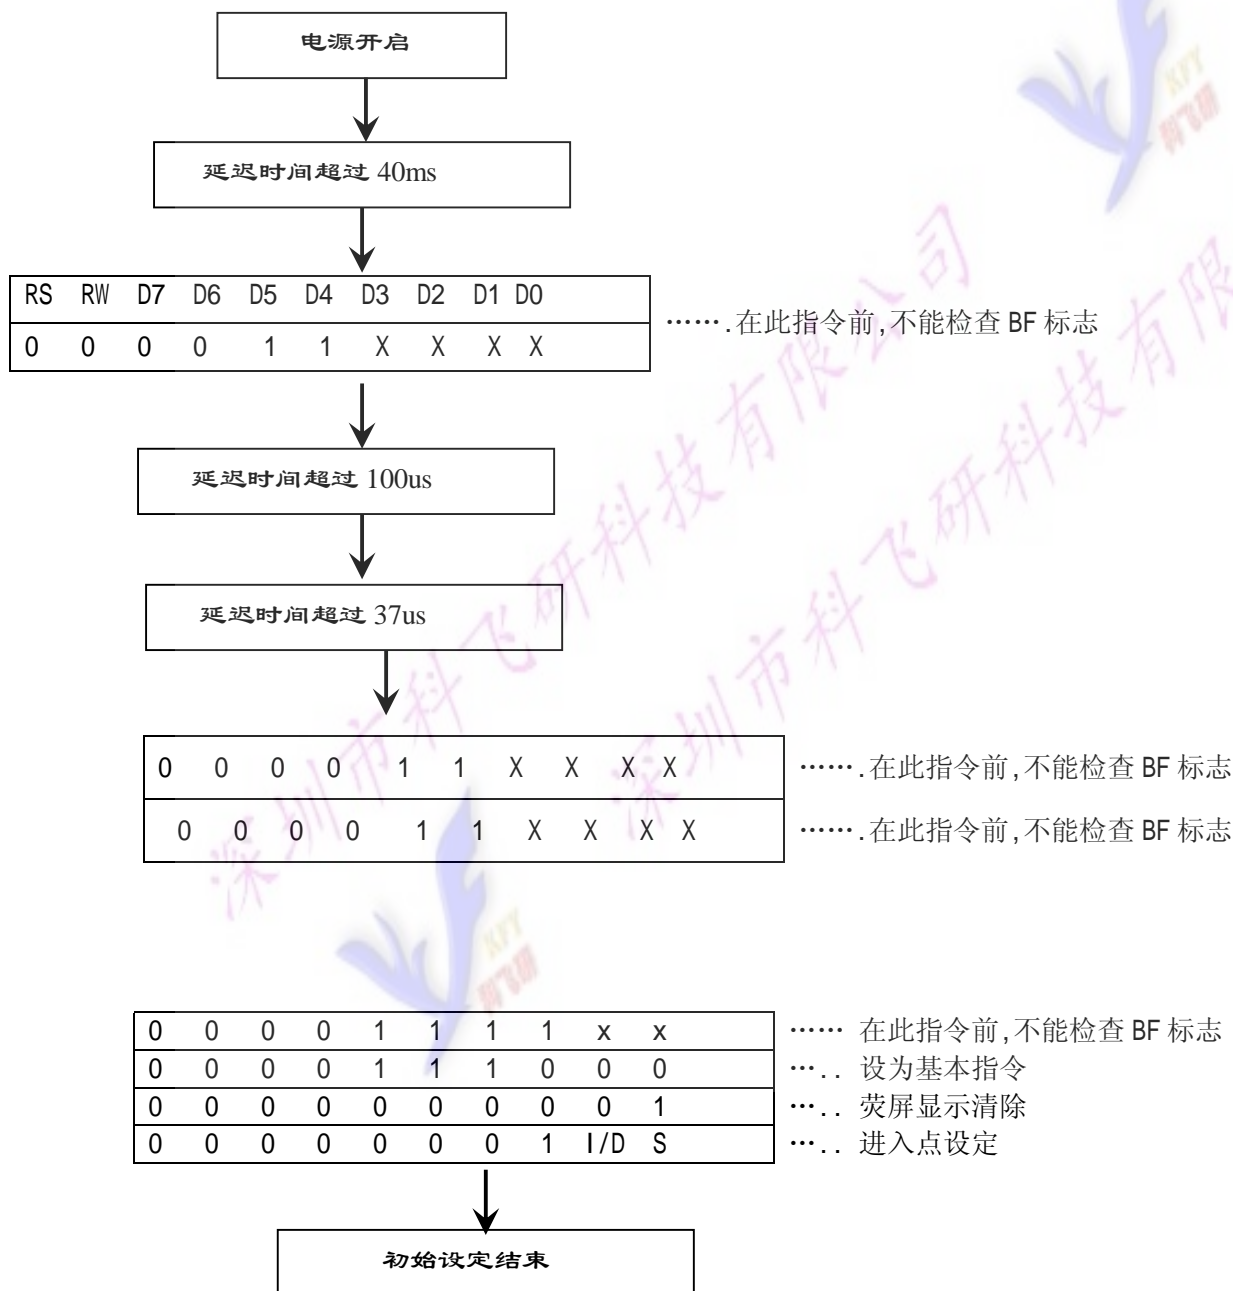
电源开启

延迟时间超过 40ms

| RS | RW | D7 | D6 | D5 | D4 | D3 | D2 | D1 | D0 |
|---|---|---|---|---|---|---|---|---|---|
| 0 | 0 | 0 | 0 | 1 | 1 | X | X | X | X |

…….在此指令前,不能检查 BF 标志

延迟时间超过 100us

延迟时间超过 37us

| | | | | | | | | | |
|---|---|---|---|---|---|---|---|---|---|
| 0 | 0 | 0 | 0 | 1 | 1 | X | X | X | X |
| 0 | 0 | 0 | 0 | 1 | 1 | X | X | X | X |

…….在此指令前,不能检查 BF 标志
…….在此指令前,不能检查 BF 标志

| | | | | | | | | | |
|---|---|---|---|---|---|---|---|---|---|
| 0 | 0 | 0 | 0 | 1 | 1 | 1 | 1 | x | x |
| 0 | 0 | 0 | 0 | 1 | 1 | 1 | 0 | 0 | 0 |
| 0 | 0 | 0 | 0 | 0 | 0 | 0 | 0 | 0 | 1 |
| 0 | 0 | 0 | 0 | 0 | 0 | 0 | 1 | I/D | S |

…… 在此指令前,不能检查 BF 标志
…. . 设为基本指令
…. . 荧屏显示清除
…. . 进入点设定

初始设定结束

深圳市科飞研科技有限公司
深圳市科飞研科技有限
KFY 科飞研
KFY 科飞研